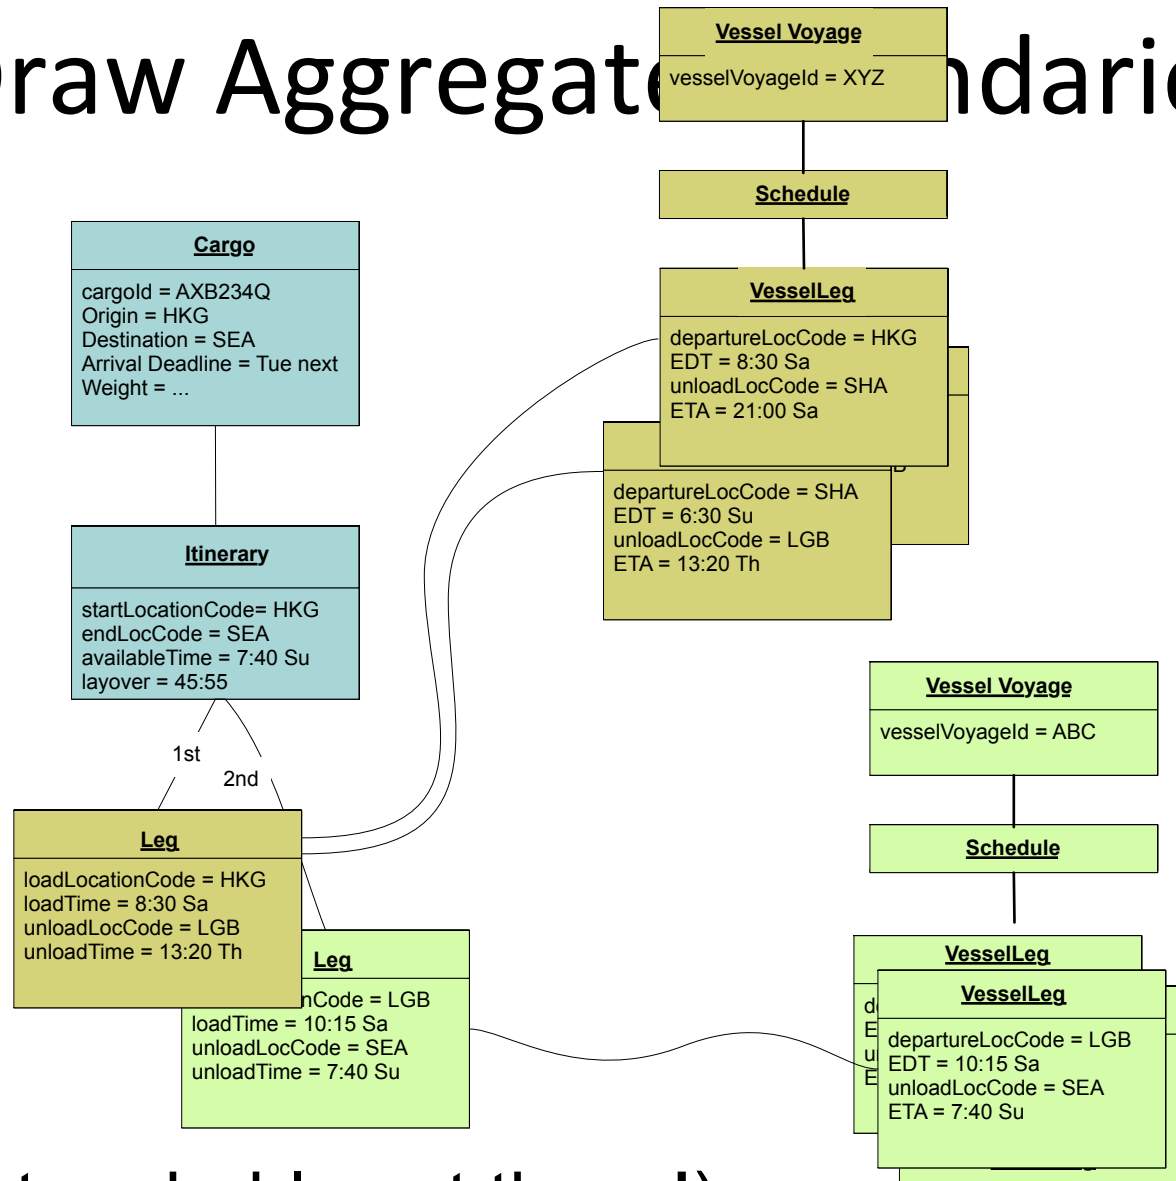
raw Aggregate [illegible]ndari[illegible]

Vessel Voyage
vesselVoyageId = XYZ

Schedule

VesselLeg
departureLocCode = HKG
EDT = 8:30 Sa
unloadLocCode = SHA
ETA = 21:00 Sa

departureLocCode = SHA
EDT = 6:30 Su
unloadLocCode = LGB
ETA = 13:20 Th

Cargo
cargoId = AXB234Q
Origin = HKG
Destination = SEA
Arrival Deadline = Tue next
Weight = ...

Itinerary
startLocationCode= HKG
endLocCode = SEA
availableTime = 7:40 Su
layover = 45:55

1st
2nd

Leg
loadLocationCode = HKG
loadTime = 8:30 Sa
unloadLocCode = LGB
unloadTime = 13:20 Th

Leg
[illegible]nCode = LGB
loadTime = 10:15 Sa
unloadLocCode = SEA
unloadTime = 7:40 Su

Vessel Voyage
vesselVoyageId = ABC

Schedule

VesselLeg

VesselLeg
departureLocCode = LGB
EDT = 10:15 Sa
unloadLocCode = SEA
ETA = 7:40 Su

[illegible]